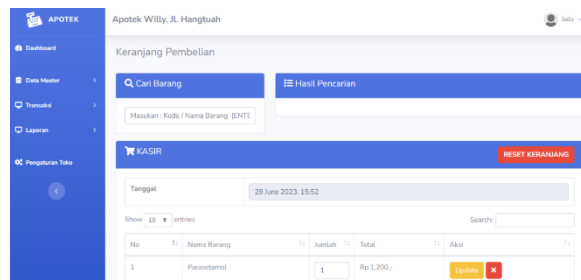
APOTEK

Dashboard

Data Master

Transaksi

Laporan

Pengaturan Toko

Apotek Willy, Jl. Hangtuah

Sally

Keranjang Pembelian

Cari Barang

Masukan : Kode / Nama Barang [ENTE

Hasil Pencarian

KASIR

RESET KERANJANG

Tanggal

28 June 2023, 15:52

Show 10 entries

Search:

| No | Nama Barang | Jumlah | Total | Aksi |
|---|---|---|---|---|
| 1 | Parasetamol | 1 | Rp.1,200,- | Update ✖ |